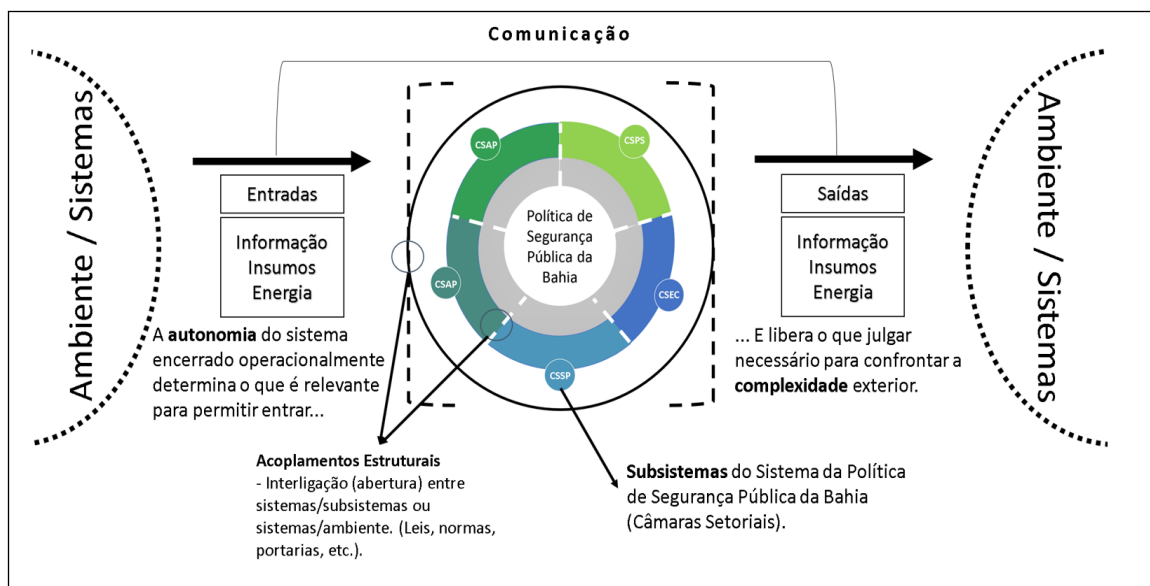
Comunicação

Ambiente / Sistemas

Entradas

Informação
Insumos
Energia

A **autonomia** do sistema encerrado operacionalmente determina o que é relevante para permitir entrar...

CSAP

CSPS

Política de Segurança Pública da Bahia

CSAP

CSEC

CSSP

Saídas

Informação
Insumos
Energia

... E libera o que julgar necessário para confrontar a **complexidade** exterior.

Ambiente / Sistemas

**Acoplamentos Estruturais**
- Interligação (abertura) entre sistemas/subsistemas ou sistemas/ambiente. (Leis, normas, portarias, etc.).

**Subsistemas** do Sistema da Política de Segurança Pública da Bahia (Câmaras Setoriais).